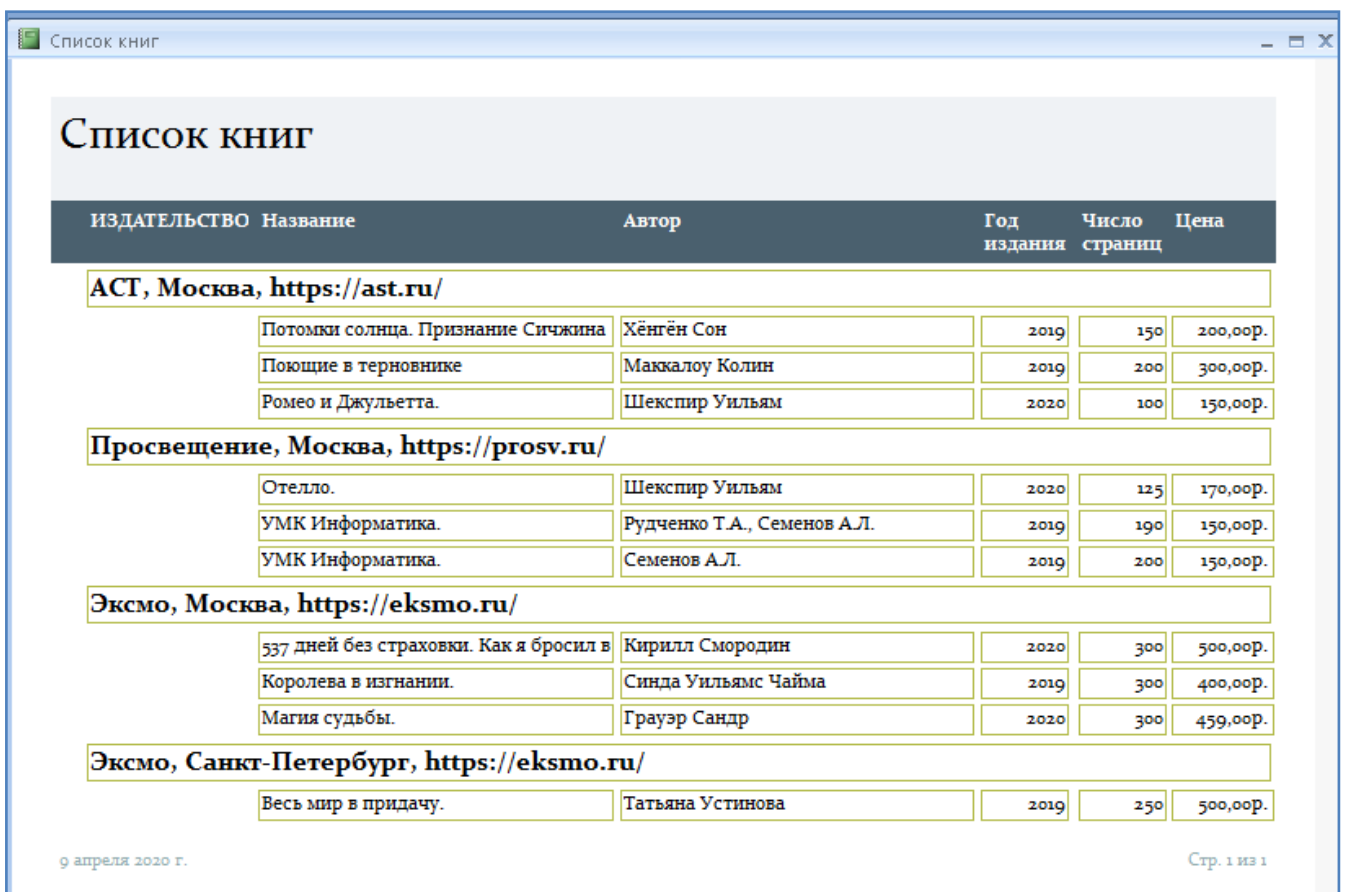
Список книг

Список книг

| ИЗДАТЕЛЬСТВО | Название | Автор | Год издания | Число страниц | Цена |
|---|---|---|---|---|---|
| АСТ, Москва, https://ast.ru/ | | | | | |
| | Потомки солнца. Признание Сичжина | Хёнгён Сон | 2019 | 150 | 200,00р. |
| | Поющие в терновнике | Маккалоу Колин | 2019 | 200 | 300,00р. |
| | Ромео и Джульетта. | Шекспир Уильям | 2020 | 100 | 150,00р. |
| Просвещение, Москва, https://prosv.ru/ | | | | | |
| | Отелло. | Шекспир Уильям | 2020 | 125 | 170,00р. |
| | УМК Информатика. | Рудченко Т.А., Семенов А.Л. | 2019 | 190 | 150,00р. |
| | УМК Информатика. | Семенов А.Л. | 2019 | 200 | 150,00р. |
| Эксмо, Москва, https://eksmo.ru/ | | | | | |
| | 537 дней без страховки. Как я бросил в | Кирилл Смородин | 2020 | 300 | 500,00р. |
| | Королева в изгнании. | Синда Уильямс Чайма | 2019 | 300 | 400,00р. |
| | Магия судьбы. | Грауэр Сандр | 2020 | 300 | 459,00р. |
| Эксмо, Санкт-Петербург, https://eksmo.ru/ | | | | | |
| | Весь мир в придачу. | Татьяна Устинова | 2019 | 250 | 500,00р. |

9 апреля 2020 г.

Стр. 1 из 1